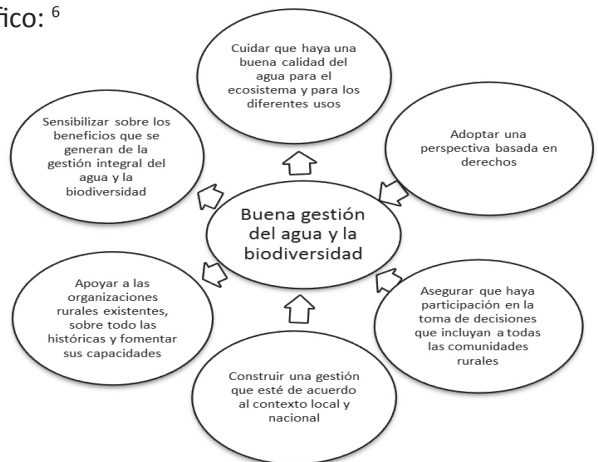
fico: $^6$

Cuidar que haya una buena calidad del agua para el ecosistema y para los diferentes usos

Sensibilizar sobre los beneficios que se generan de la gestión integral del agua y la biodiversidad

Adoptar una perspectiva basada en derechos

Buena gestión del agua y la biodiversidad

Apoyar a las organizaciones rurales existentes, sobre todo las históricas y fomentar sus capacidades

Asegurar que haya participación en la toma de decisiones que incluyan a todas las comunidades rurales

Construir una gestión que esté de acuerdo al contexto local y nacional